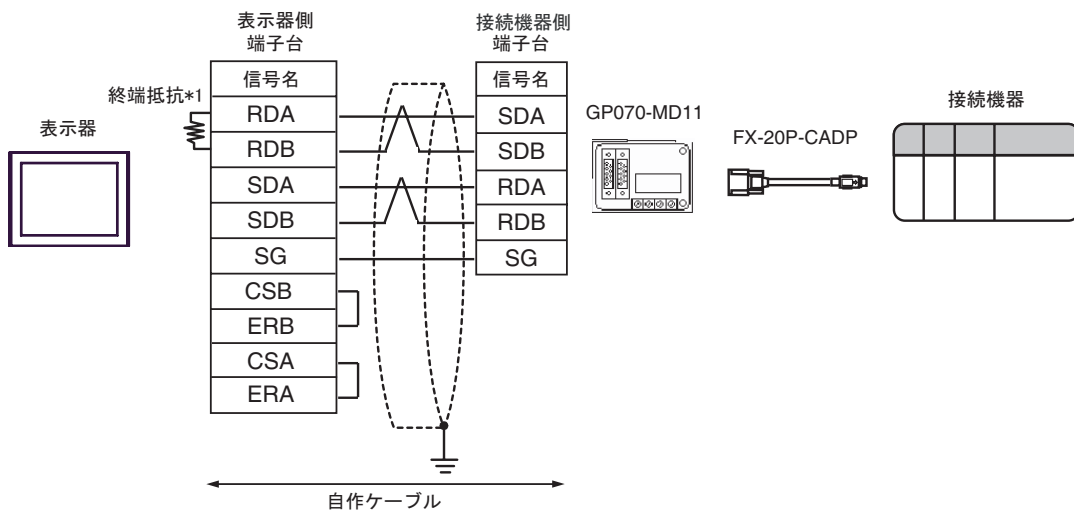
表示器側
端子台

接続機器側
端子台

終端抵抗*1

表示器

| 信号名 |
|---|
| RDA |
| RDB |
| SDA |
| SDB |
| SG |
| CSB |
| ERB |
| CSA |
| ERA |

| 信号名 |
|---|
| SDA |
| SDB |
| RDA |
| RDB |
| SG |

GP070-MD11

FX-20P-CADP

接続機器

自作ケーブル